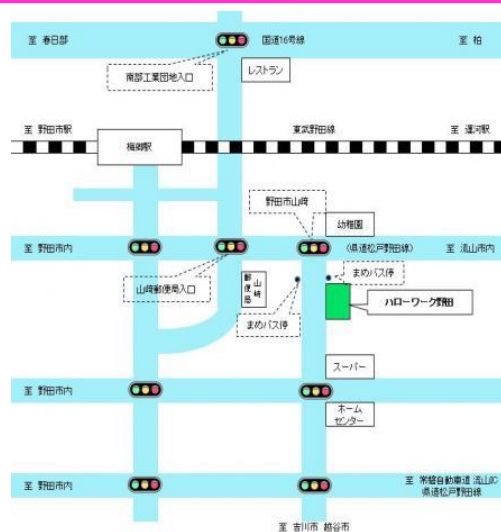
至 春日部

国道16号線

至 柏

南部工業団地入口

レストラン

至 野田市駅

東武野田線

至 運河駅

梅郷駅

野田市山崎

幼稚園

至 野田市内

（県道松戸野田線）

至 流山市内

まめバス停

山崎郵便局入口

郵便局

山崎

まめバス停

ハローワーク野田

スーパー

至 野田市内

ホームセンター

至 野田市内

至 常磐自動車道 流山IC 県道松戸野田線

至 吉川市 越谷市